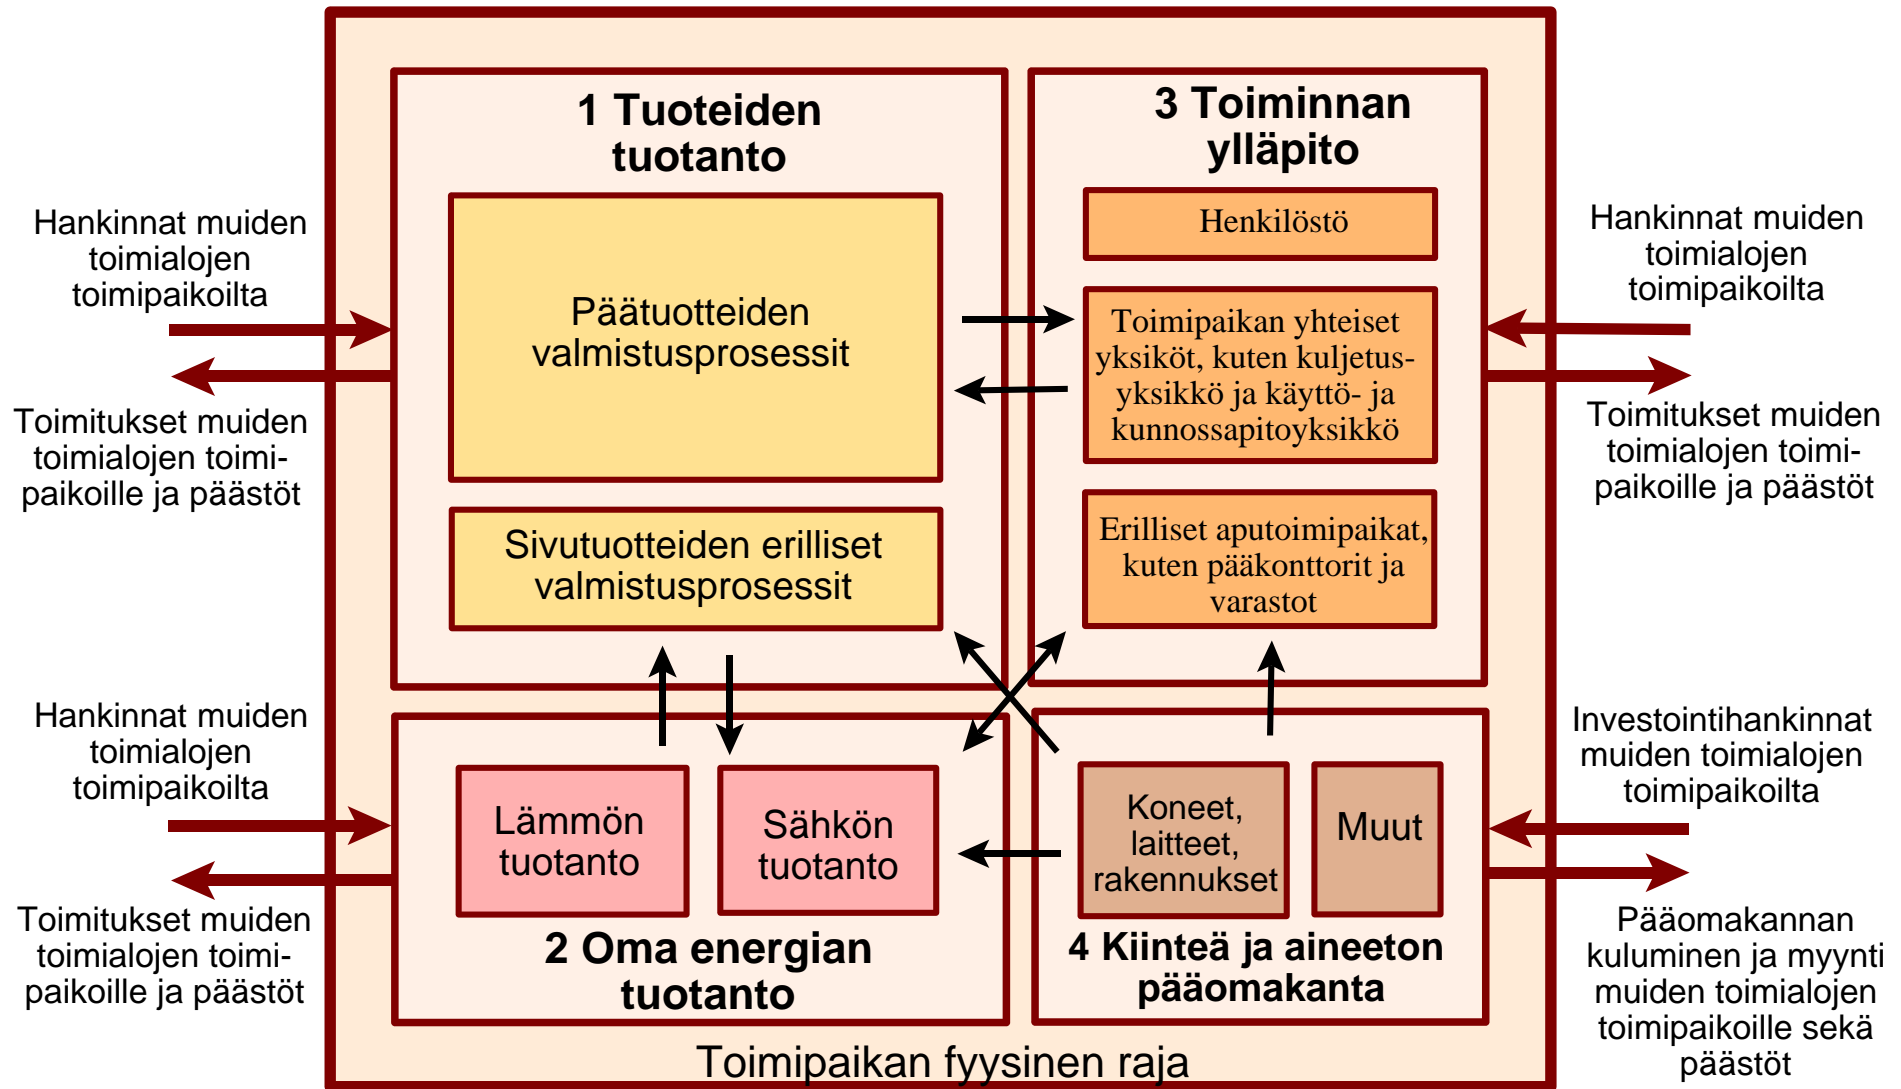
Hankinnat muiden toimialojen toimipaikoilta

Toimitukset muiden toimialojen toimipaikoille ja päästöt

Hankinnat muiden toimialojen toimipaikoilta

Toimitukset muiden toimialojen toimipaikoille ja päästöt

1 Tuoteiden tuotanto

Päätuotteiden valmistusprosessit

Sivutuotteiden erilliset valmistusprosessit

3 Toiminnan ylläpito

Henkilöstö

Toimipaikan yhteiset yksiköt, kuten kuljetusyksikkö ja käyttö- ja kunnossapitoyksikkö

Erilliset aputoimipaikat, kuten pääkonttorit ja varastot

Lämmön tuotanto

Sähkön tuotanto

2 Oma energian tuotanto

Koneet, laitteet, rakennukset

Muut

4 Kiinteä ja aineeton pääomakanta

Toimipaikan fyysinen raja

Hankinnat muiden toimialojen toimipaikoilta

Toimitukset muiden toimialojen toimipaikoille ja päästöt

Investointihankinnat muiden toimialojen toimipaikoilta

Pääomakannan kuluminen ja myynti muiden toimialojen toimipaikoille sekä päästöt